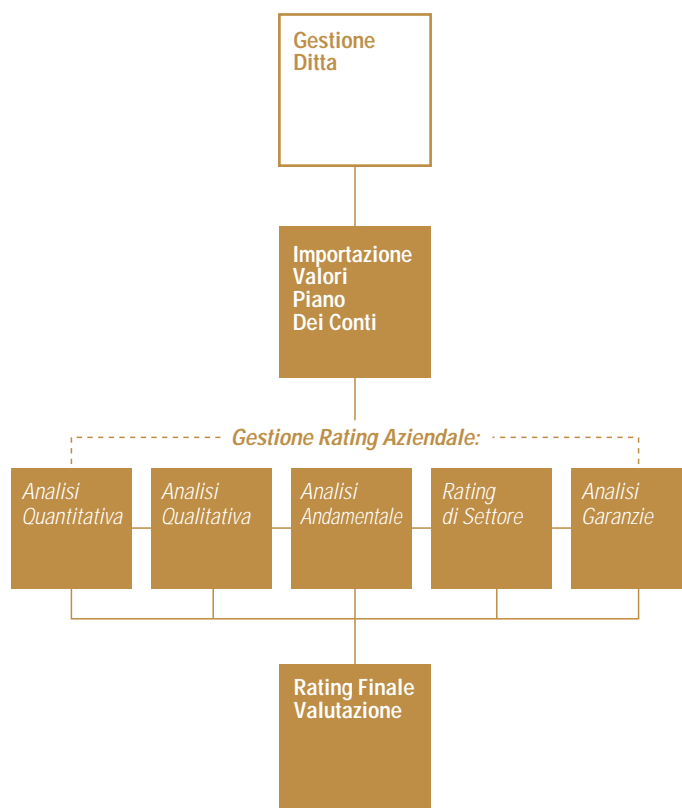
Gestione Ditta

Importazione Valori Piano Dei Conti

Gestione Rating Aziendale:

Analisi Quantitativa

Analisi Qualitativa

Analisi Andamentale

Rating di Settore

Analisi Garanzie

Rating Finale Valutazione